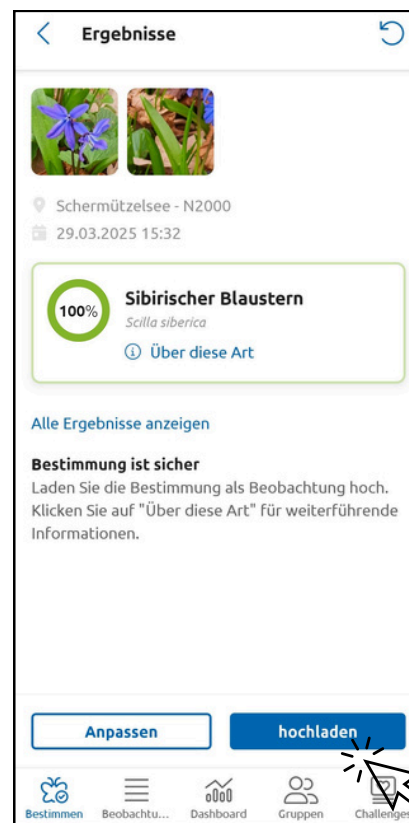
Ergebnisse

Schermützelsee - N2000
29.03.2025 15:32

100%
Sibirischer Blaustern
Scilla siberica
Über diese Art

Alle Ergebnisse anzeigen

Bestimmung ist sicher
Laden Sie die Bestimmung als Beobachtung hoch. Klicken Sie auf "Über diese Art" für weiterführende Informationen.

Anpassen
hochladen

Bestimmen
Beobachtu...
Dashboard
Gruppen
Challenges